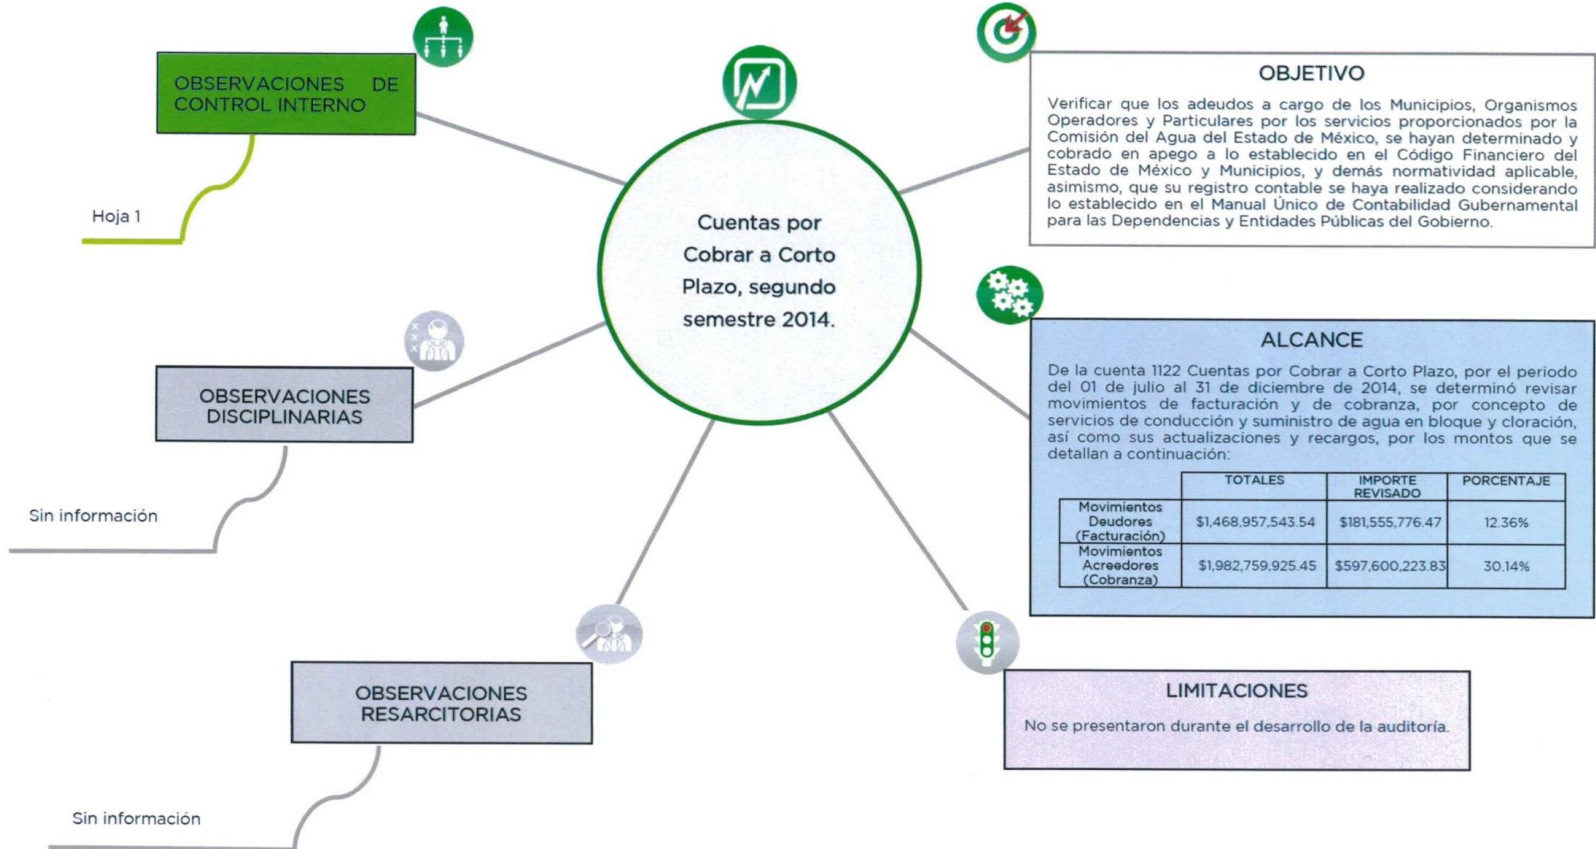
OBSERVACIONES DE CONTROL INTERNO

Hoja 1

Cuentas por Cobrar a Corto Plazo, segundo semestre 2014.

OBJETIVO

Verificar que los adeudos a cargo de los Municipios, Organismos Operadores y Particulares por los servicios proporcionados por la Comisión del Agua del Estado de México, se hayan determinado y cobrado en apego a lo establecido en el Código Financiero del Estado de México y Municipios, y demás normatividad aplicable, asimismo, que su registro contable se haya realizado considerando lo establecido en el Manual Único de Contabilidad Gubernamental para las Dependencias y Entidades Públicas del Gobierno.

ALCANCE

De la cuenta 1122 Cuentas por Cobrar a Corto Plazo, por el periodo del 01 de julio al 31 de diciembre de 2014, se determinó revisar movimientos de facturación y de cobranza, por concepto de servicios de conducción y suministro de agua en bloque y cloración, así como sus actualizaciones y recargos, por los montos que se detallan a continuación:

| | TOTALES | IMPORTE REVISADO | PORCENTAJE |
|---|---|---|---|
| Movimientos Deudores (Facturación) | $1,468,957,543.54 | $181,555,776.47 | 12.36% |
| Movimientos Acreedores (Cobranza) | $1,982,759,925.45 | $597,600,223.83 | 30.14% |

OBSERVACIONES DISCIPLINARIAS

Sin información

OBSERVACIONES RESARCITORIAS

Sin información

LIMITACIONES

No se presentaron durante el desarrollo de la auditoría.